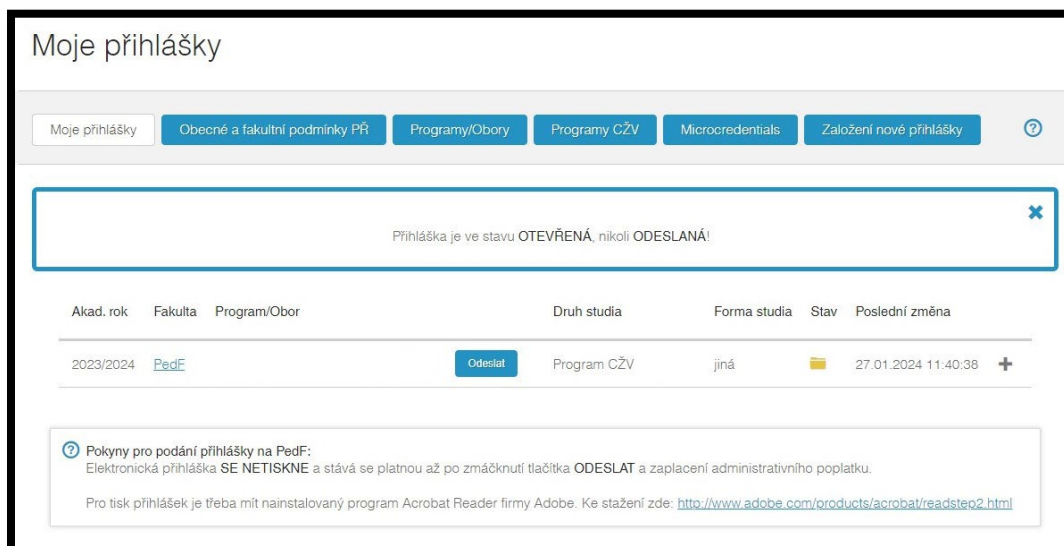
Moje přihlášky

Moje přihlášky | Obecné a fakultní podmínky PŘ | Programy/Obory | Programy CŽV | Microcredentials | Založení nové přihlášky

Přihláška je ve stavu OTEVŘENÁ, nikoli ODESLANÁ!

| Akad. rok | Fakulta | Program/Obor | | Druh studia | Forma studia | Stav | Poslední změna |
|---|---|---|---|---|---|---|---|
| 2023/2024 | PedF | | Odeslat | Program CŽV | jiná | | 27.01.2024 11:40:38 |

Pokyny pro podání přihlášky na PedF:
Elektronická přihláška SE NETISKNE a stává se platnou až po zmáčknutí tlačítka ODESLAT a zaplacení administrativního poplatku.

Pro tisk přihlášek je třeba mít nainstalovaný program Acrobat Reader firmy Adobe. Ke stažení zde: http://www.adobe.com/products/acrobat/readstep2.html